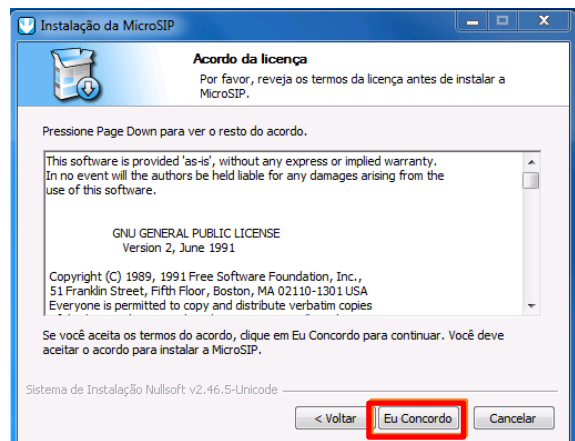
Instalação da MicroSIP

Acordo da licença

Por favor, reveja os termos da licença antes de instalar a MicroSIP.

Pressione Page Down para ver o resto do acordo.

This software is provided 'as-is', without any express or implied warranty. In no event will the authors be held liable for any damages arising from the use of this software.

GNU GENERAL PUBLIC LICENSE
Version 2, June 1991

Copyright (C) 1989, 1991 Free Software Foundation, Inc.,
51 Franklin Street, Fifth Floor, Boston, MA 02110-1301 USA
Everyone is permitted to copy and distribute verbatim copies

Se você aceita os termos do acordo, clique em Eu Concordo para continuar. Você deve aceitar o acordo para instalar a MicroSIP.

Sistema de Instalação Nullsoft v2.46.5-Unicode

< Voltar

Eu Concordo

Cancelar